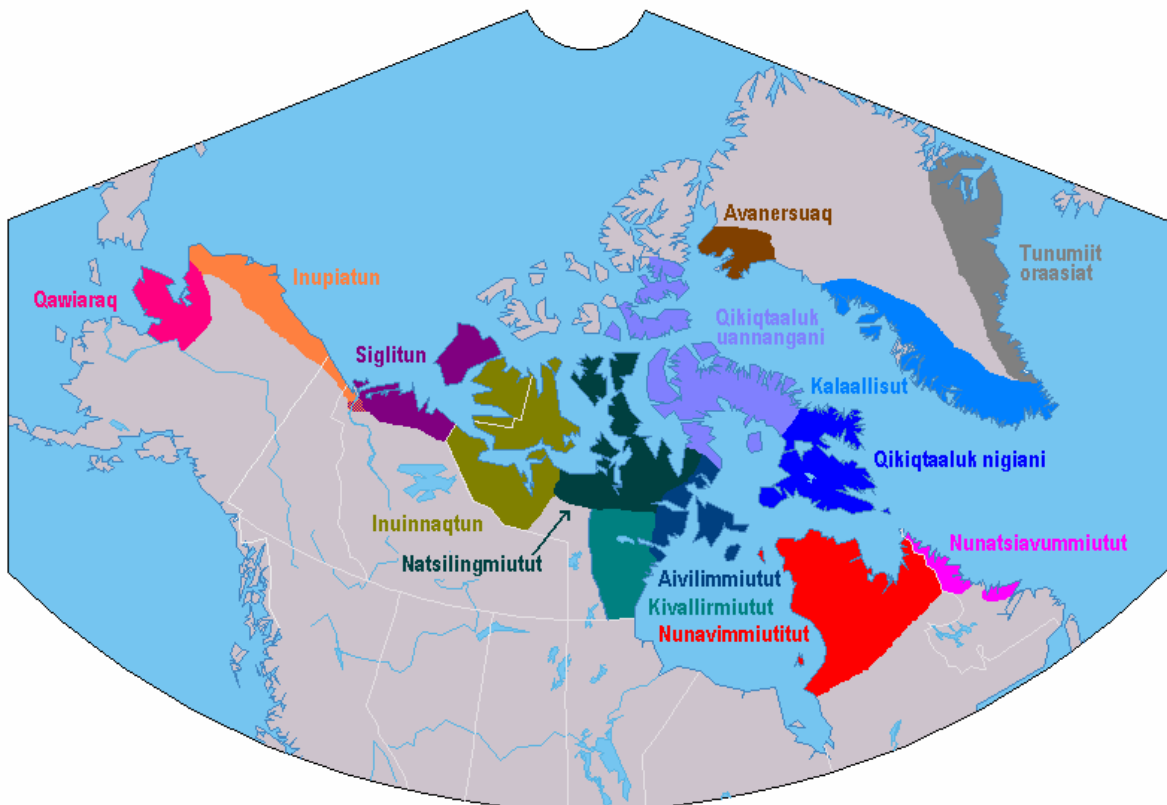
Avanersuaq

Tunumiit oraasiat

Qawiaraq

Inupiatun

Siglitun

Qikiqtaaluk uannangani

Kalaallisut

Qikiqtaaluk nigiani

Inuinnaqtun

Natsilingmiutut

Nunatsiavummiutut

Aivilimmiutut

Kivallirmiutut

Nunavimmiutitut